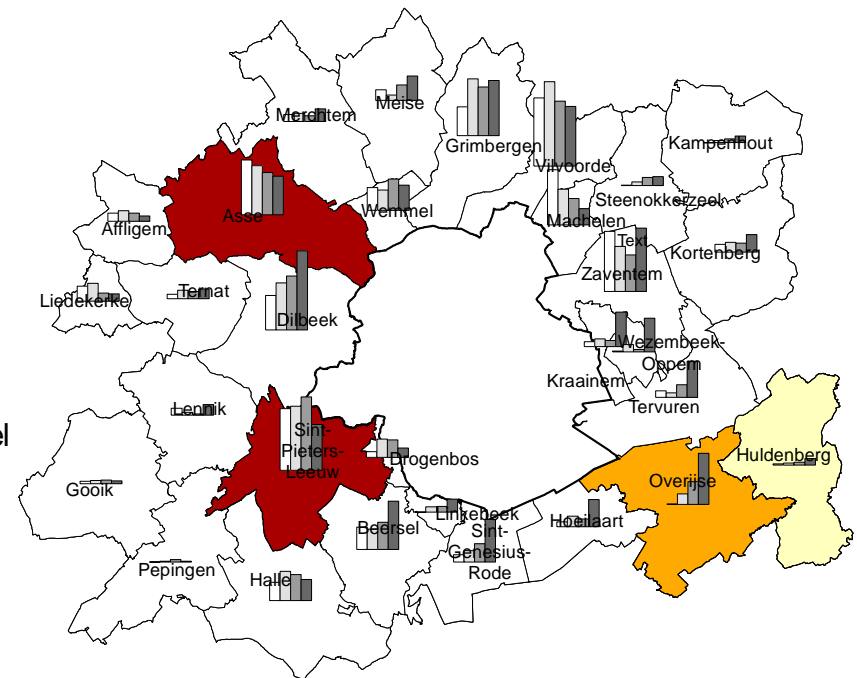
el

Merchtem
Meise
Grimbergen
Vilvoorde
Kampenhout
Steenokkerzeel
Machelen
Asse
Wemmel
Affligem
Text
Zaventem
Kortenberg
Liedekerke
Ternat
Dilbeek
Wezembeek-Oppem
Kraainem
Tervuren
Lennik
Sint-Pieters-Leeuw
Drogenbos
Huldenberg
Overijse
Gooik
Linkebeek
Hoeilaart
Beersel
Sint-Genesius-Rode
Pepingen
Halle